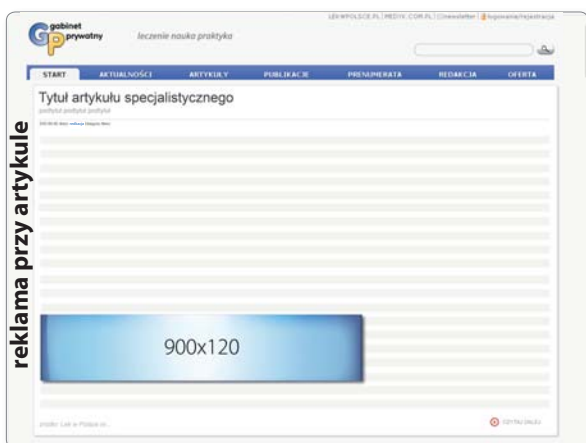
reklama przy artykule

gabinet prywatny

leczenie nauka praktyka

LEKWPOLSCE.PL | MEDIX.COM.PL | newsletter | logowanie/rejestracja

START | AKTUALNOŚCI | ARTYKUŁY | PUBLIKACJE | PRENUMERATA | REDAKCJA | OFERTA

Tytuł artykułu specjalistycznego

podtytuł podtytuł podtytuł

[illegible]

900x120

źródło: Lek w Polsce nr...

CZYTAJ DALEJ